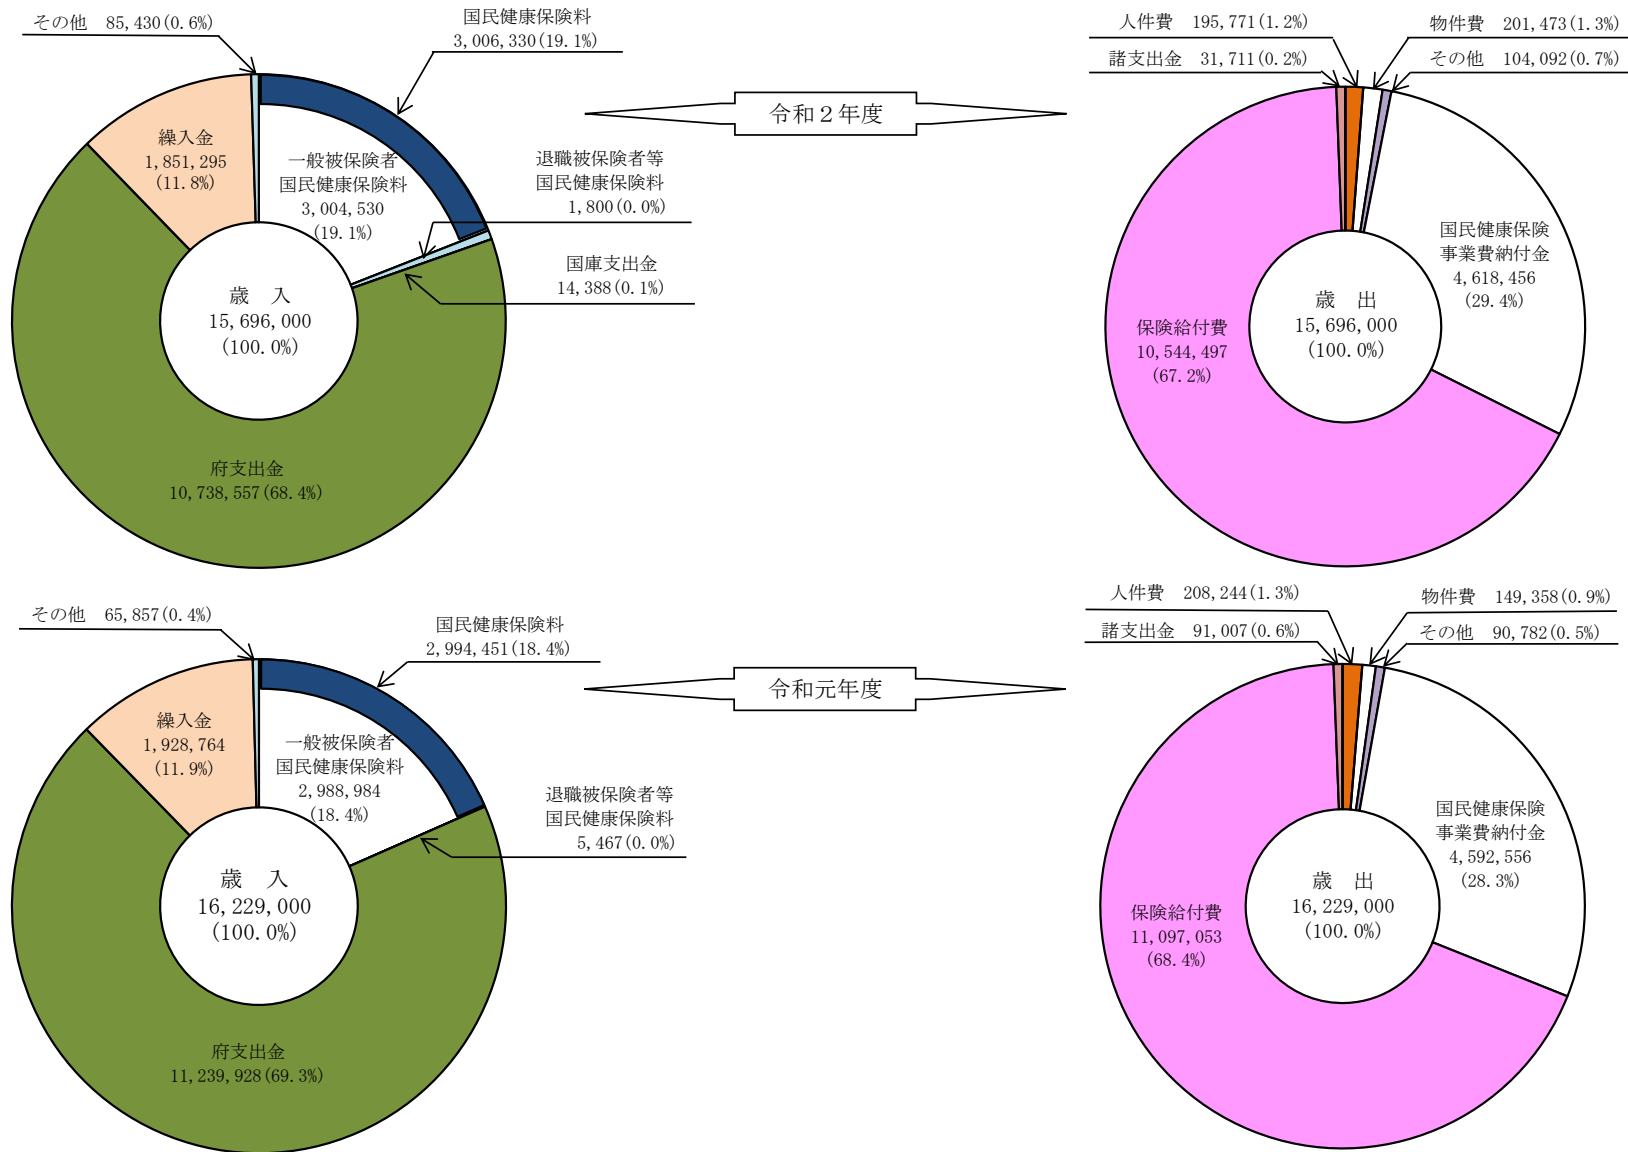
その他　85, 430 (0. 6%)

国民健康保険料
3, 006, 330 (19. 1%)

繰入金
1, 851, 295
(11. 8%)

一般被保険者
国民健康保険料
3, 004, 530
(19. 1%)

退職被保険者等
国民健康保険料
1, 800 (0. 0%)

国庫支出金
14, 388 (0. 1%)

歳　入
15, 696, 000
(100. 0%)

府支出金
10, 738, 557 (68. 4%)

令和２年度

人件費　195, 771 (1. 2%)

諸支出金　31, 711 (0. 2%)

物件費　201, 473 (1. 3%)

その他　104, 092 (0. 7%)

国民健康保険
事業費納付金
4, 618, 456
(29. 4%)

保険給付費
10, 544, 497
(67. 2%)

歳　出
15, 696, 000
(100. 0%)

その他　65, 857 (0. 4%)

国民健康保険料
2, 994, 451 (18. 4%)

繰入金
1, 928, 764
(11. 9%)

一般被保険者
国民健康保険料
2, 988, 984
(18. 4%)

退職被保険者等
国民健康保険料
5, 467 (0. 0%)

歳　入
16, 229, 000
(100. 0%)

府支出金
11, 239, 928 (69. 3%)

令和元年度

人件費　208, 244 (1. 3%)

諸支出金　91, 007 (0. 6%)

物件費　149, 358 (0. 9%)

その他　90, 782 (0. 5%)

国民健康保険
事業費納付金
4, 592, 556
(28. 3%)

保険給付費
11, 097, 053
(68. 4%)

歳　出
16, 229, 000
(100. 0%)